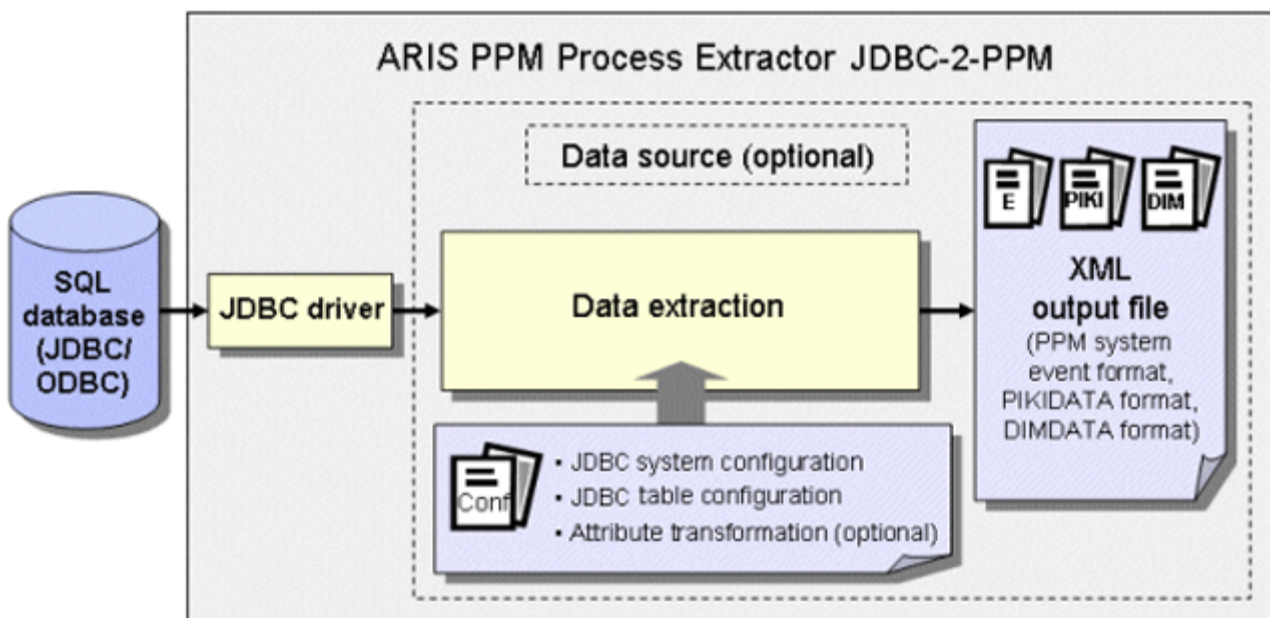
ARIS PPM Process Extractor JDBC-2-PPM

Data source (optional)

SQL database (JDBC/ ODBC)

JDBC driver

Data extraction

E

PIKI

DIM

XML output file

(PPM system event format, PIKIDATA format, DIMDATA format)

Conf

• JDBC system configuration
• JDBC table configuration
• Attribute transformation (optional)